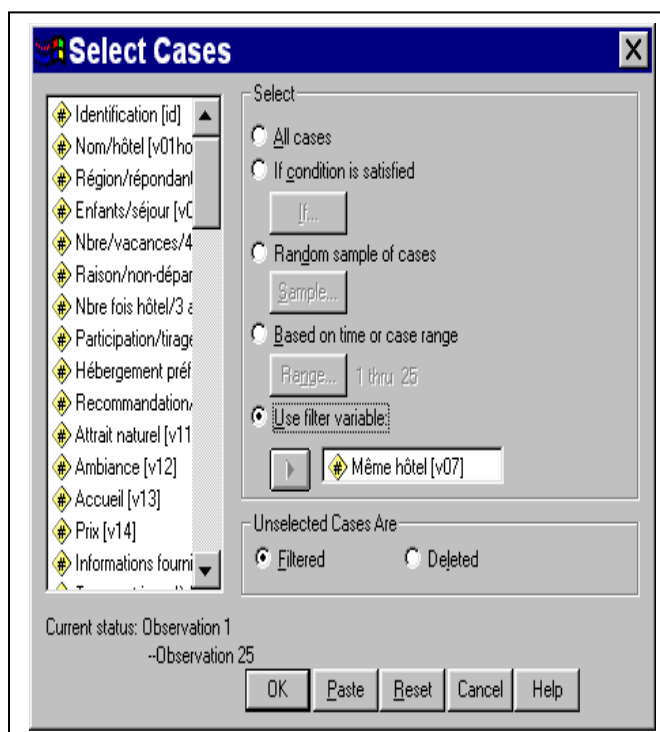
Select Cases

Identification [id]
Nom/hôtel [v01ho
Région/répondant
Enfants/séjour [v0
Nbre/vacances/4
Raison/non-dépar
Nbre fois hôtel/3 a
Participation/tirage
Hébergement préf
Recommandation/
Attrait naturel [v11
Ambiance [v12]
Accueil [v13]
Prix [v14]
Informations fourni

Select
All cases
If condition is satisfied
If...
Random sample of cases
Sample...
Based on time or case range
Range... 1 thru 25
Use filter variable:
Même hôtel [v07]

Unselected Cases Are
Filtered
Deleted

Current status: Observation 1
--Observation 25

OK Paste Reset Cancel Help